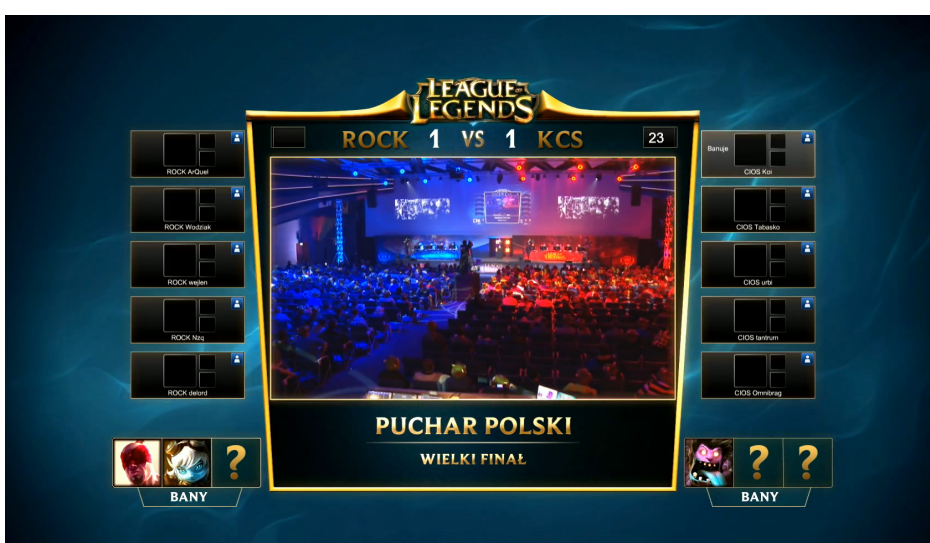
LEAGUE OF LEGENDS

ROCK 1 VS 1 KCS

23

ROCK ArQuel

ROCK Wodziak

ROCK wejlen

ROCK Nzq

ROCK delord

?

BANY

Banuje

CIOS Koi

CIOS Tabasko

CIOS urbi

CIOS tantrum

CIOS Omnibrag

? ?

BANY

PUCHAR POLSKI

WIELKI FINAŁ